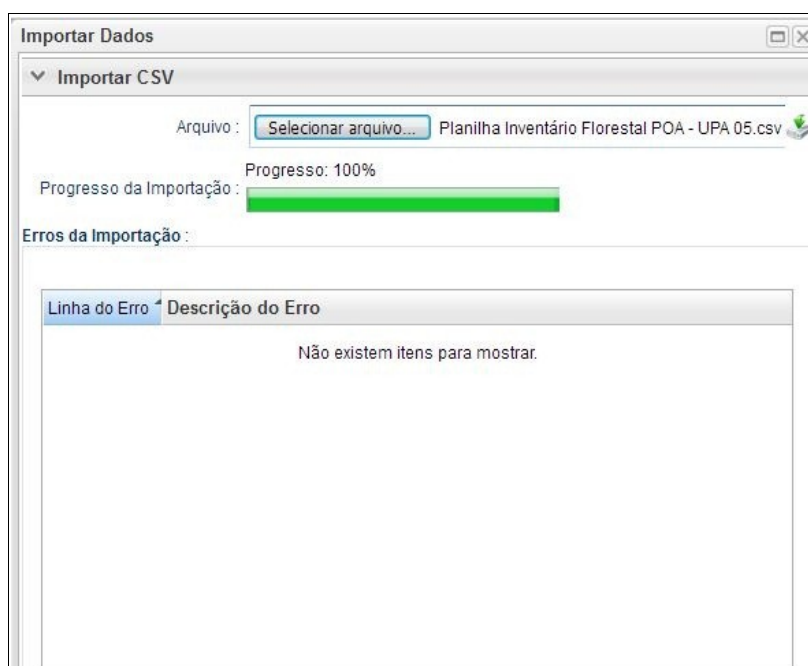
Importar Dados

Importar CSV

Arquivo : Selecionar arquivo... Planilha Inventário Florestal POA - UPA 05.csv

Progresso da Importação : Progresso: 100%

Erros da Importação :

| Linha do Erro | Descrição do Erro |
|---|---|
| Não existem itens para mostrar. | |